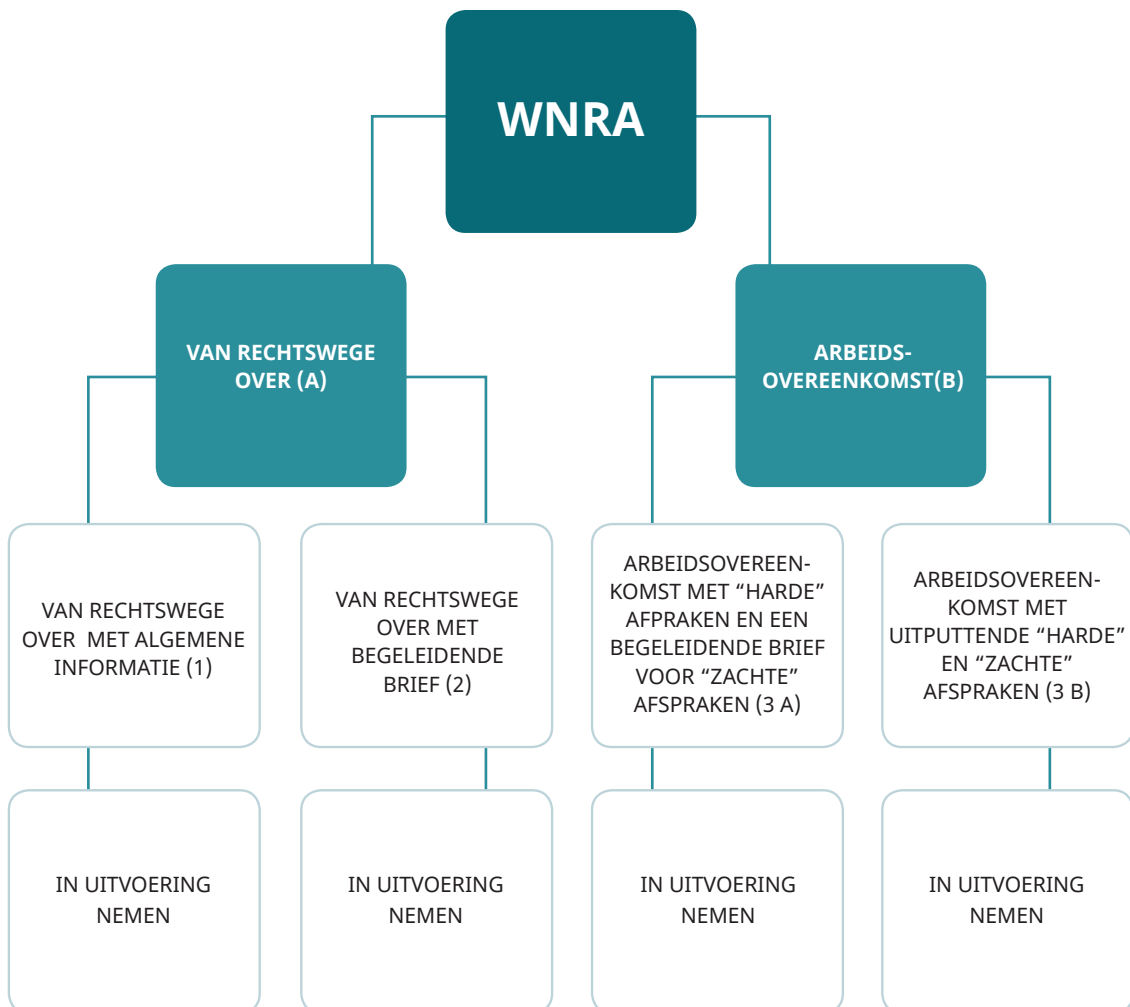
WNRA

VAN RECHTSWEGE OVER (A)

ARBEIDSOVEREENKOMST(B)

VAN RECHTSWEGE OVER MET ALGEMENE INFORMATIE (1)

VAN RECHTSWEGE OVER MET BEGELEIDENDE BRIEF (2)

ARBEIDSOVEREENKOMST MET “HARDE” AFPRAKEN EN EEN BEGELEIDENDE BRIEF VOOR “ZACHTE” AFSPRAKEN (3 A)

ARBEIDSOVEREENKOMST MET UITPUTTENDE “HARDE” EN “ZACHTE” AFSPRAKEN (3 B)

IN UITVOERING NEMEN

IN UITVOERING NEMEN

IN UITVOERING NEMEN

IN UITVOERING NEMEN